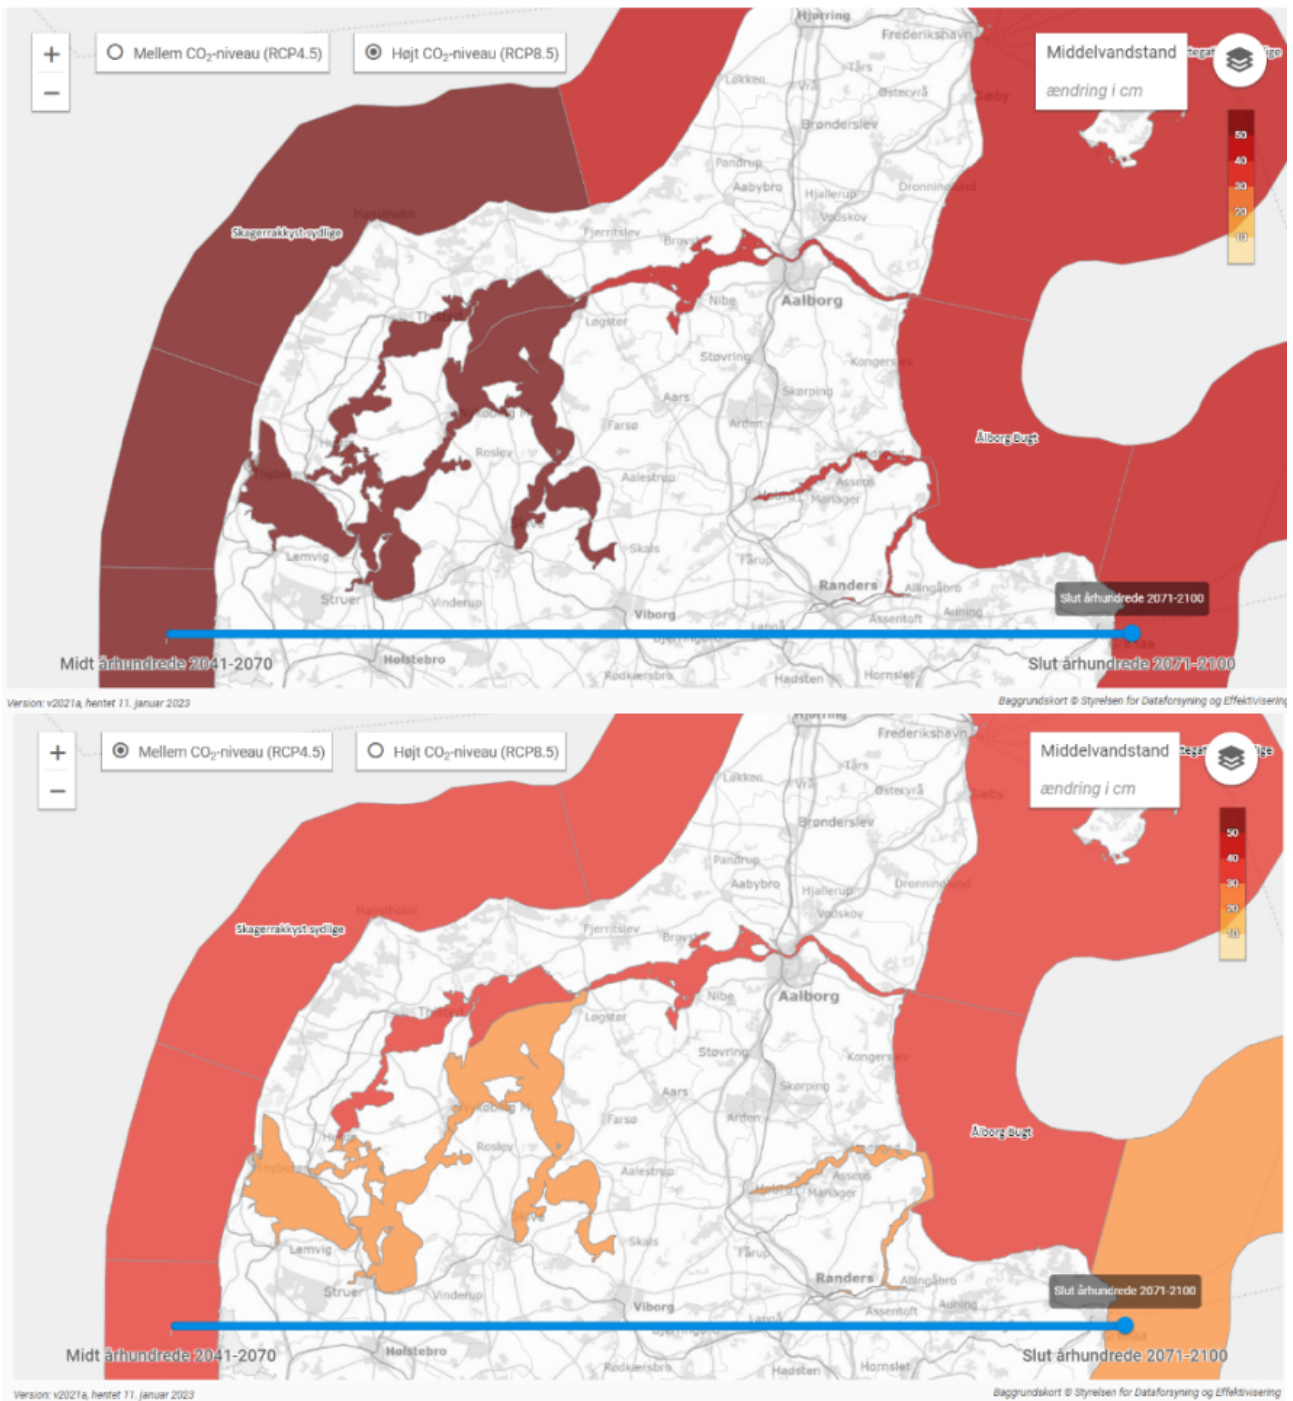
+
−
Mellem $CO_2$-niveau (RCP4.5)
Højt $CO_2$-niveau (RCP8.5)
Middelvandstand
ændring i cm
50
40
30
20
10
Hjørring
Frederikshavn
Tårs
Løkken
Østervrå
Sæby
Brønderslev
Pandrup
Aabybro
Hjallerup
Dronninglund
Vodskov
Hanstholm
Skagerrakkyst-sydlige
Fjerritslev
Brovst
Aalborg
Nibe
Thisted
Løgstør
Støvring
Kongerslev
Aars
Skørping
Farsø
Arden
Ålborg Bugt
Roslev
Hurup
Thyborøn
Aalestrup
Hobro
Assens
Mariager
Lemvig
Skals
Fårup
Randers
Allingåbro
Struer
Vinderup
Viborg
Assentoft
Auning
Slut århundrede 2071-2100
Midt århundrede 2041-2070
Holstebro
Slut århundrede 2071-2100
Rødkærsbro
Hadsten
Hornslet
Version: v2021a, hentet 11. januar 2023
Baggrundskort © Styrelsen for Dataforsyning og Effektivisering

+
−
Mellem $CO_2$-niveau (RCP4.5)
Højt $CO_2$-niveau (RCP8.5)
Middelvandstand
ændring i cm
50
40
30
20
10
Hjørring
Frederikshavn
Tårs
Løkken
Østervrå
Sæby
Brønderslev
Pandrup
Aabybro
Hjallerup
Dronninglund
Vodskov
Hanstholm
Skagerrakkyst-sydlige
Fjerritslev
Brovst
Aalborg
Nibe
Thisted
Løgstør
Støvring
Kongerslev
Aars
Skørping
Farsø
Arden
Ålborg Bugt
Roslev
Hurup
Thyborøn
Aalestrup
Hobro
Assens
Mariager
Lemvig
Skals
Fårup
Randers
Allingåbro
Struer
Vinderup
Viborg
Assentoft
Auning
Slut århundrede 2071-2100
Midt århundrede 2041-2070
Holstebro
Slut århundrede 2071-2100
Rødkærsbro
Hadsten
Hornslet
Version: v2021a, hentet 11. januar 2023
Baggrundskort © Styrelsen for Dataforsyning og Effektivisering